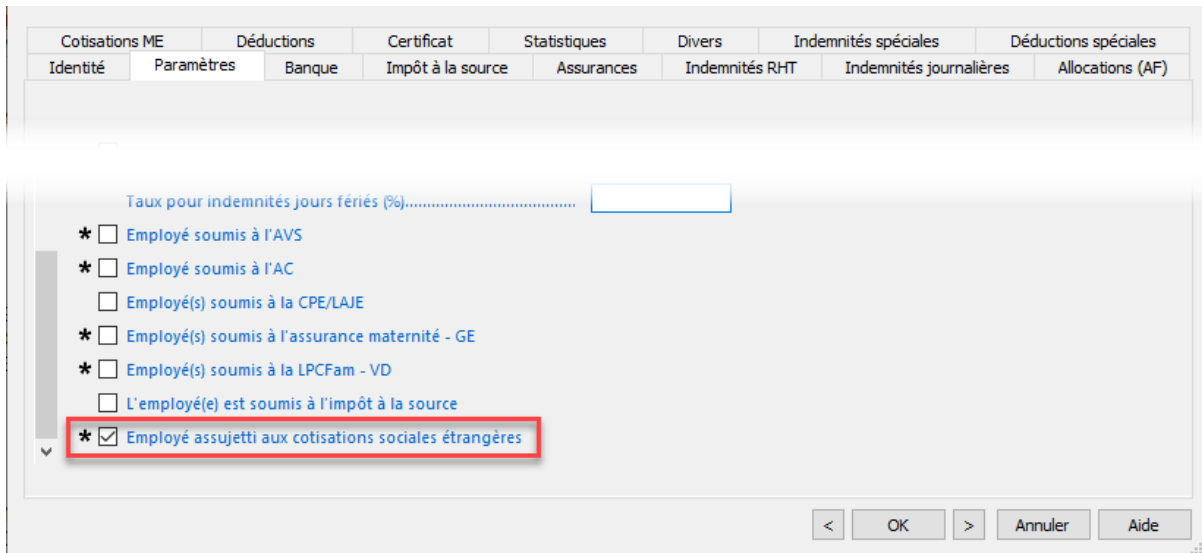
Cotisations ME | Déductions | Certificat | Statistiques | Divers | Indemnités spéciales | Déductions spéciales

Identité | Paramètres | Banque | Impôt à la source | Assurances | Indemnités RHT | Indemnités journalières | Allocations (AF)

Taux pour indemnités jours fériés (%)......................................

* Employé soumis à l'AVS

* Employé soumis à l'AC

Employé(s) soumis à la CPE/LAJE

* Employé(s) soumis à l'assurance maternité - GE

* Employé(s) soumis à la LPCFam - VD

L'employé(e) est soumis à l'impôt à la source

* Employé assujetti aux cotisations sociales étrangères

< | OK | > | Annuler | Aide